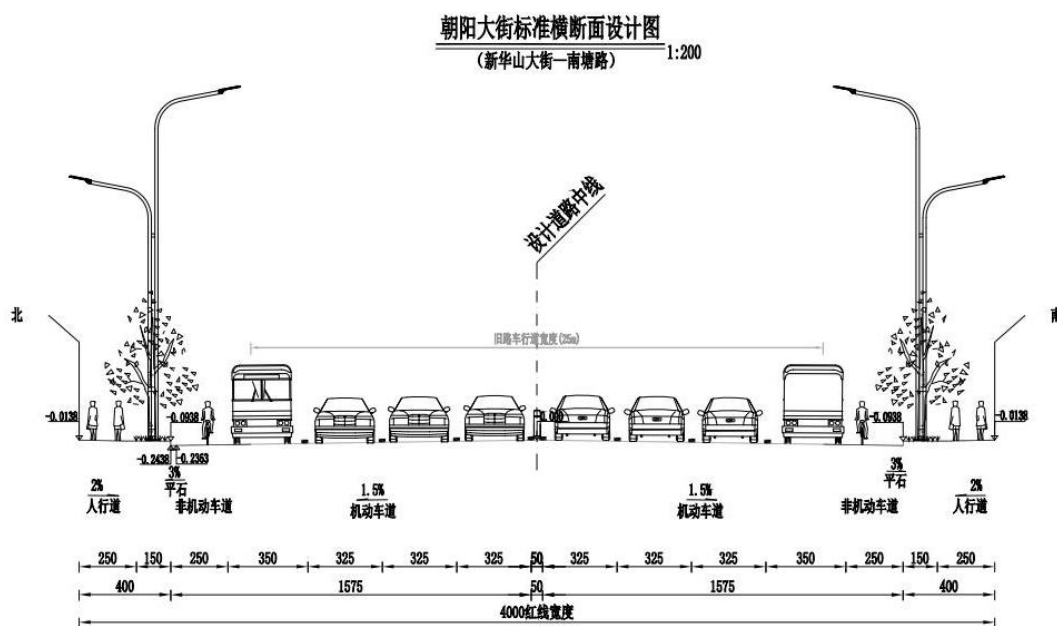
朝阳大街标准横断面设计图
(新华山大街—南塘路) 1:200

设计道路中线

北

南

旧路车行道宽度(25m)

-0.0138
-0.0938
-0.2438 -0.2363
0.000
-0.0938
-0.0138

2%
人行道

3%
平石
非机动车道

1.5%
机动车道

1.5%
机动车道

3%
平石
非机动车道

2%
人行道

| 250 | 150 | 250 | 350 | 325 | 325 | 325 | 50 | 325 | 325 | 325 | 350 | 250 | 150 | 250 |

| 400 | 1575 | 50 | 1575 | 400 |

4000红线宽度